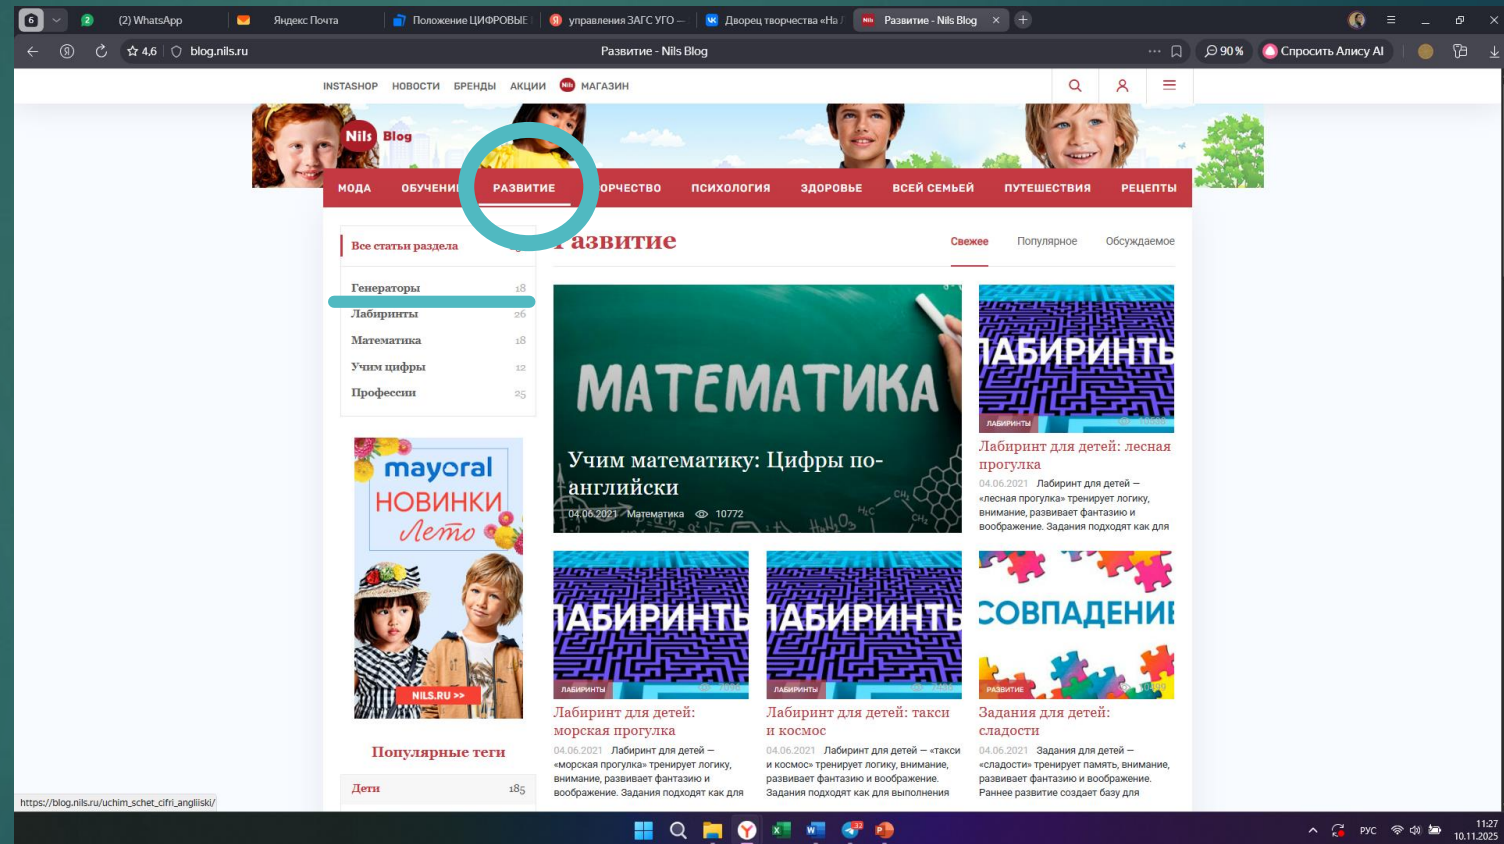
6 (2) WhatsApp Яндекс Почта Положение ЦИФРОВЫЕ управления ЗАГС УГО – Дворец творчества «На Развитие - Nils Blog

4,6 blog.nils.ru Развитие - Nils Blog 90 % Спросить Алису AI

INSTASHOP НОВОСТИ БРЕНДЫ АКЦИИ МАГАЗИН

Nils Blog

МОДА ОБУЧЕНИ РАЗВИТИЕ ОРЧЕСТВО ПСИХОЛОГИЯ ЗДОРОВЬЕ ВСЕЙ СЕМЬЕЙ ПУТЕШЕСТВИЯ РЕЦЕПТЫ

Все статьи раздела

| | |
|---|---|
| Генераторы | 18 |
| Лабиринты | 26 |
| Математика | 18 |
| Учим цифры | 12 |
| Профессии | 25 |

mayoral НОВИНКИ Лето NILS.RU >>

Популярные теги

Дети 185

развитие

Свежее Популярное Обсуждаемое

МАТЕМАТИКА
Учим математику: Цифры по-английски
04.06.2021 Математика 10772

ЛАБИРИНТЫ
Лабиринт для детей: лесная прогулка
04.06.2021 Лабиринт для детей – «лесная прогулка» тренирует логику, внимание, развивает фантазию и воображение. Задания подходят как для

ЛАБИРИНТЫ
Лабиринт для детей: морская прогулка
04.06.2021 Лабиринт для детей – «морская прогулка» тренирует логику, внимание, развивает фантазию и воображение. Задания подходят как для

ЛАБИРИНТЫ
Лабиринт для детей: такси и космос
04.06.2021 Лабиринт для детей – «такси и космос» тренирует логику, внимание, развивает фантазию и воображение. Задания подходят как для выполнения

СОВПАДЕНИЕ
РАЗВИТИЕ
Задания для детей: сладости
04.06.2021 Задания для детей – «сладости» тренирует память, внимание, развивает фантазию и воображение. Раннее развитие создает базу для

https://blog.nils.ru/uchim_schet_cifri_angliiski/

РУС 11:27 10.11.2025